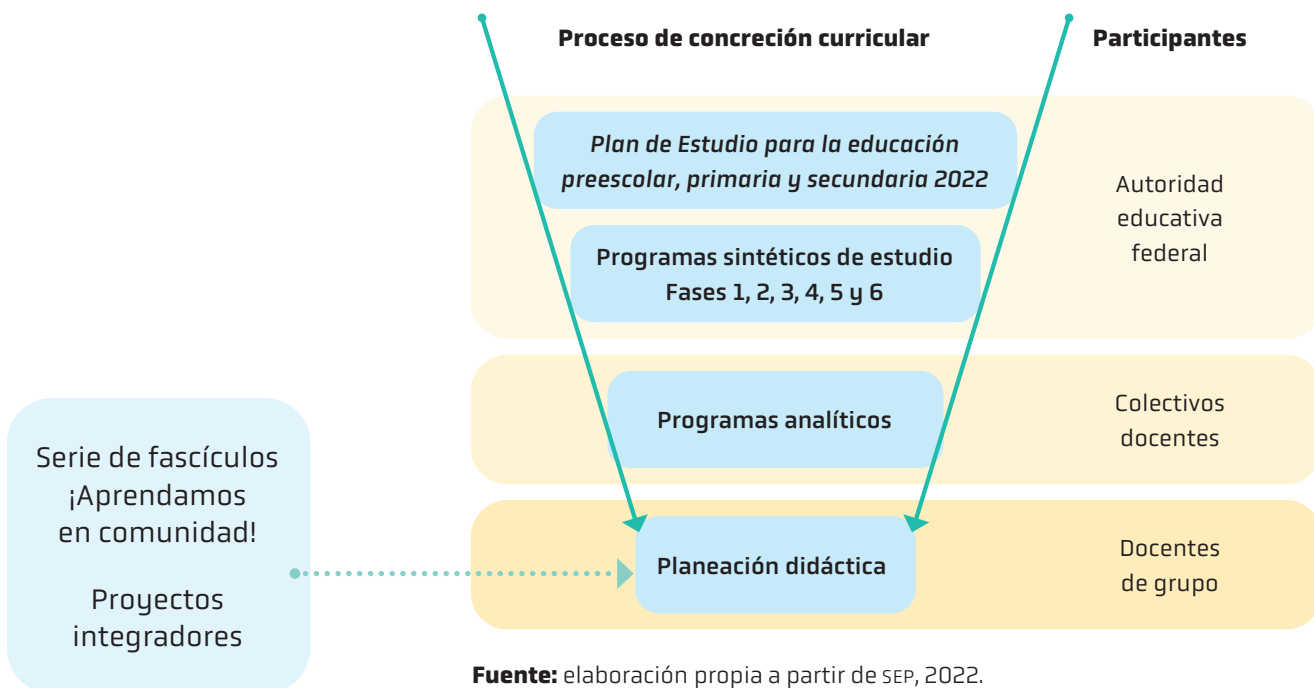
Proceso de concreción curricular

Participantes

Plan de Estudio para la educación preescolar, primaria y secundaria 2022

Programas sintéticos de estudio Fases 1, 2, 3, 4, 5 y 6

Autoridad educativa federal

Programas analíticos

Colectivos docentes

Serie de fascículos ¡Aprendamos en comunidad!

Proyectos integradores

Planeación didáctica

Docentes de grupo

**Fuente:** elaboración propia a partir de SEP, 2022.